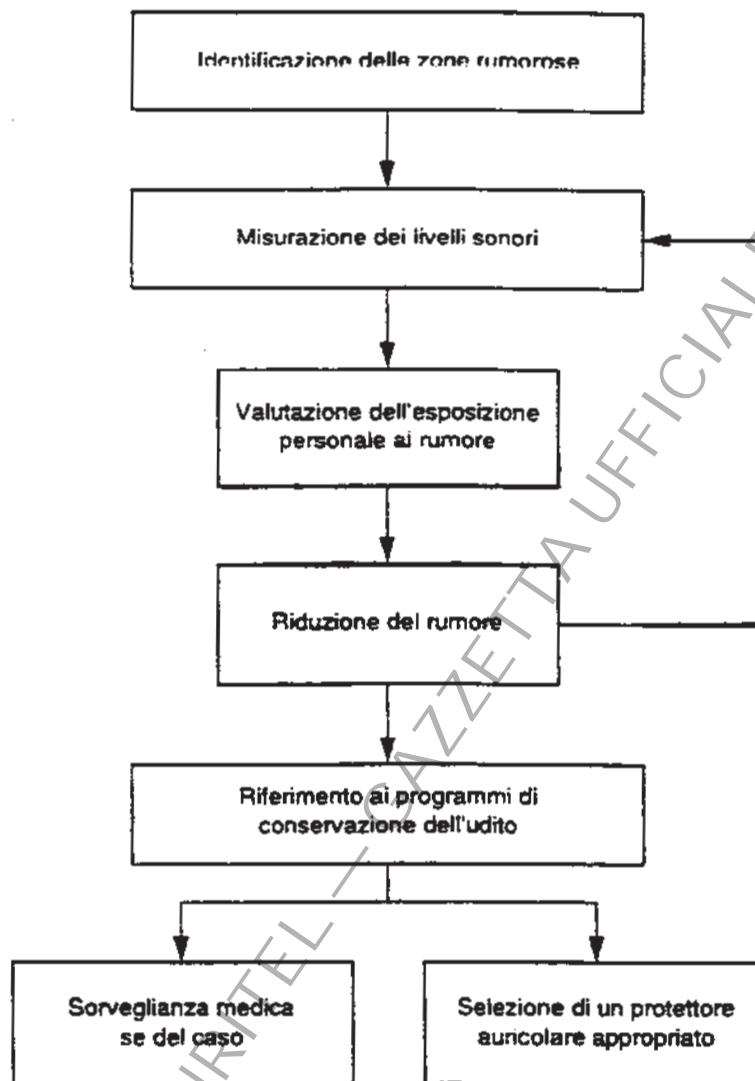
Identificazione delle zone rumorose

Misurazione dei livelli sonori

Valutazione dell'esposizione personale ai rumore

Riduzione del rumore

Riferimento ai programmi di conservazione dell'udito

Sorveglianza medica se del caso

Selezione di un protettore auricolare appropriato

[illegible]RITEL — GAZZETTA UFFICIAL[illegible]